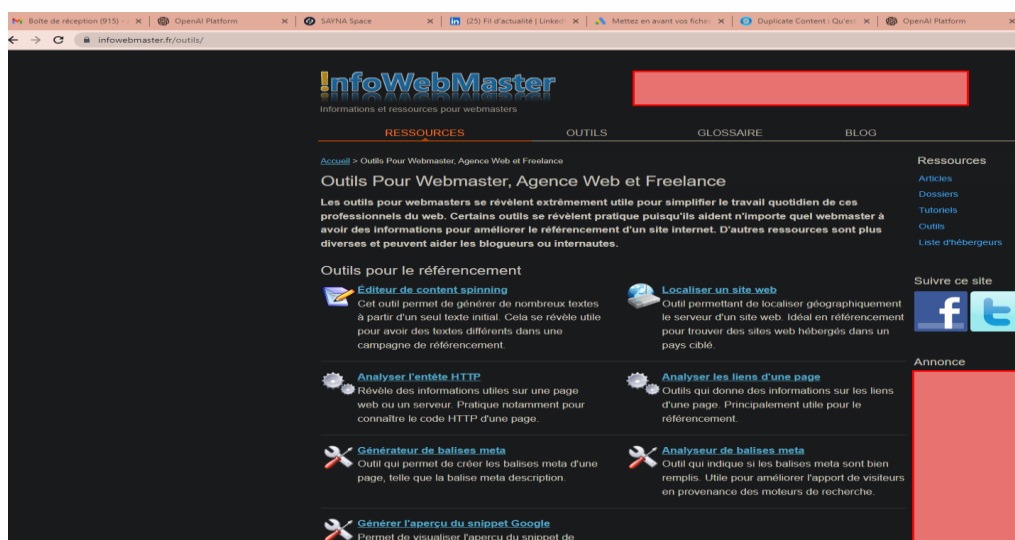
Boîte de réception (915) - | OpenAI Platform | SAYNA Space | (25) Fil d'actualité | LinkedI | Mettez en avant vos fichi | Duplicate Content : Qu'es | OpenAI Platform

infowebmaster.fr/outils/

!nfoWebMaster
Informations et ressources pour webmasters

RESSOURCES | OUTILS | GLOSSAIRE | BLOG

Accueil > Outils Pour Webmaster, Agence Web et Freelance

Outils Pour Webmaster, Agence Web et Freelance

Les outils pour webmasters se révèlent extrêmement utile pour simplifier le travail quotidien de ces professionnels du web. Certains outils se révèlent pratique puisqu'ils aident n'importe quel webmaster à avoir des informations pour améliorer le référencement d'un site internet. D'autres ressources sont plus diverses et peuvent aider les blogueurs ou internautes.

Outils pour le référencement

Éditeur de content spinning
Cet outil permet de générer de nombreux textes à partir d'un seul texte initial. Cela se révèle utile pour avoir des textes différents dans une campagne de référencement.

Localiser un site web
Outil permettant de localiser géographiquement le serveur d'un site web. Idéal en référencement pour trouver des sites web hébergés dans un pays ciblé.

Analyser l'entête HTTP
Révèle des informations utiles sur une page web ou un serveur. Pratique notamment pour connaître le code HTTP d'une page.

Analyser les liens d'une page
Outils qui donne des informations sur les liens d'une page. Principalement utile pour le référencement.

Générateur de balises meta
Outil qui permet de créer les balises meta d'une page, telle que la balise meta description.

Analyseur de balises meta
Outil qui indique si les balises meta sont bien remplis. Utile pour améliorer l'apport de visiteurs en provenance des moteurs de recherche.

Générer l'aperçu du snippet Google
Permet de visualiser l'aperçu du snippet de

Ressources
Articles
Dossiers
Tutoriels
Outils
Liste d'hébergeurs

Suivre ce site

Annonce